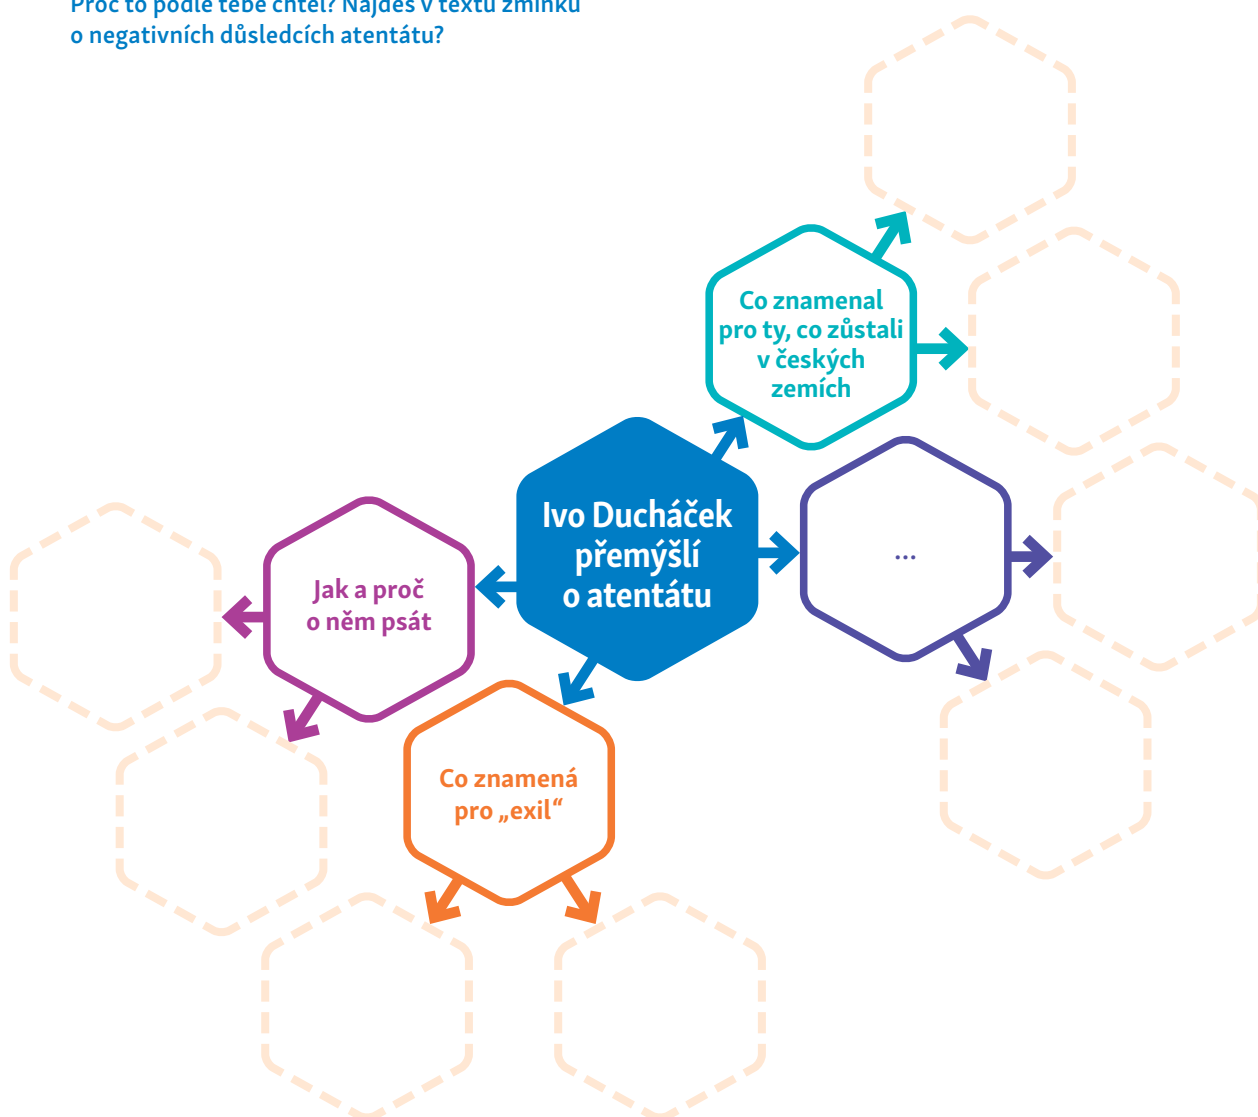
Proč to podle tebe chtěl? Najdeš v textu zmínku o negativních důsledcích atentátu?

Co znamenal pro ty, co zůstali v českých zemích

Ivo Ducháček přemýšlí o atentátu

...

Jak a proč o něm psát

Co znamená pro „exil“